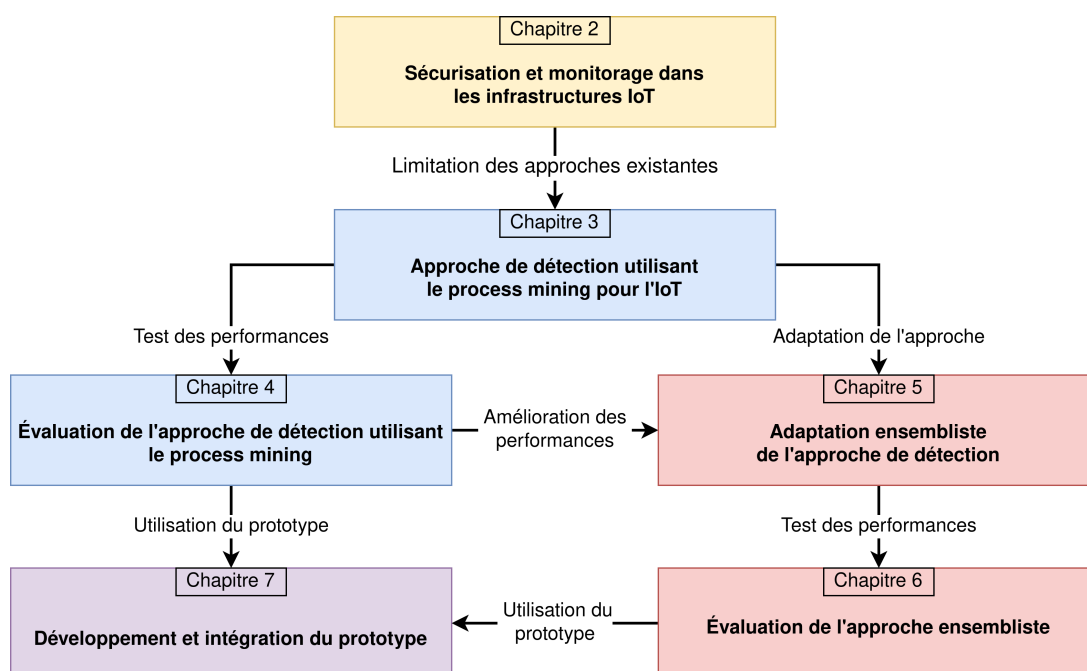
Chapitre 2

Sécurisation et monitorage dans les infrastructures IoT

Limitation des approches existantes

Chapitre 3

Approche de détection utilisant le process mining pour l'IoT

Test des performances

Adaptation de l'approche

Chapitre 4

Évaluation de l'approche de détection utilisant le process mining

Amélioration des performances

Chapitre 5

Adaptation ensembliste de l'approche de détection

Utilisation du prototype

Test des performances

Chapitre 7

Développement et intégration du prototype

Utilisation du prototype

Chapitre 6

Évaluation de l'approche ensembliste